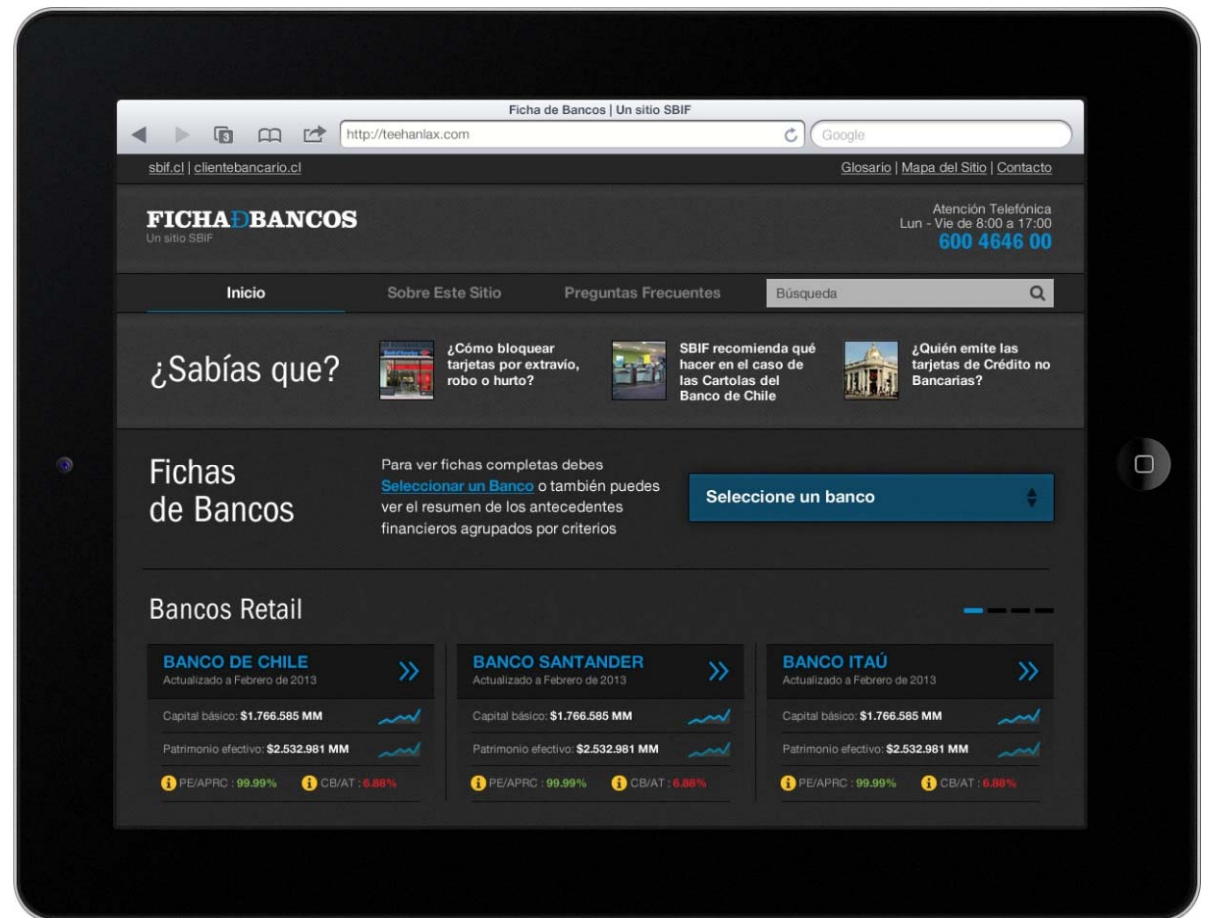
Ficha de Bancos | Un sitio SBIF

http://teehanlax.com

Google

sbif.cl | clientebancario.cl

Glosario | Mapa del Sitio | Contacto

FICHA ÐBANCOS
Un sitio SBIF

Atención Telefónica
Lun - Vie de 8:00 a 17:00
600 4646 00

Inicio

Sobre Este Sitio

Preguntas Frecuentes

Búsqueda

¿Sabías que?

¿Cómo bloquear tarjetas por extravío, robo o hurto?

SBIF recomienda qué hacer en el caso de las Cartolas del Banco de Chile

¿Quién emite las tarjetas de Crédito no Bancarias?

Fichas de Bancos

Para ver fichas completas debes Seleccionar un Banco o también puedes ver el resumen de los antecedentes financieros agrupados por criterios

Seleccione un banco

Bancos Retail

BANCO DE CHILE
Actualizado a Febrero de 2013

Capital básico: $1.766.585 MM

Patrimonio efectivo: $2.532.981 MM

PE/APRC : 99.99% CB/AT : 6.88%

BANCO SANTANDER
Actualizado a Febrero de 2013

Capital básico: $1.766.585 MM

Patrimonio efectivo: $2.532.981 MM

PE/APRC : 99.99% CB/AT : 6.88%

BANCO ITAÚ
Actualizado a Febrero de 2013

Capital básico: $1.766.585 MM

Patrimonio efectivo: $2.532.981 MM

PE/APRC : 99.99% CB/AT : 6.88%